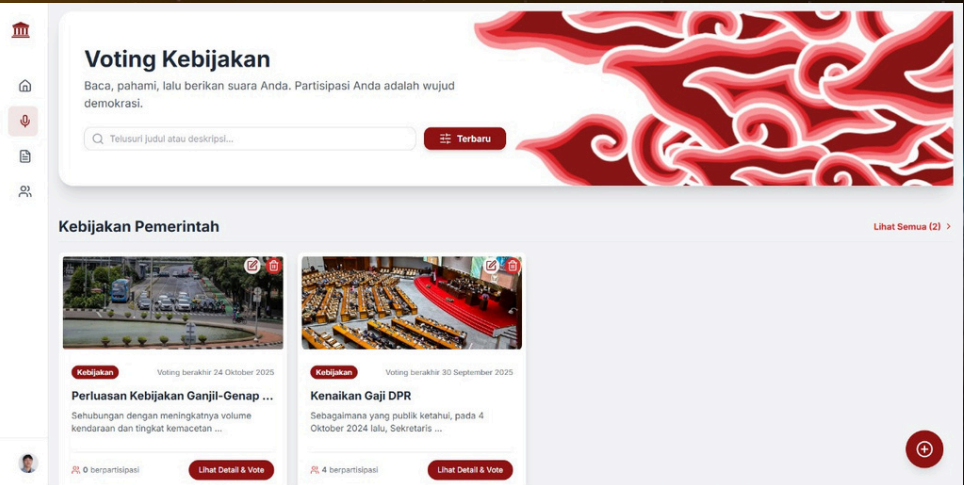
Voting Kebijakan

Baca, pahami, lalu berikan suara Anda. Partisipasi Anda adalah wujud demokrasi.

Telusuri judul atau deskripsi...

Terbaru

Kebijakan Pemerintah

Lihat Semua (2) >

Kebijakan

Voting berakhir 24 Oktober 2025

Perluasan Kebijakan Ganjil-Genap ...

Sehubungan dengan meningkatnya volume kendaraan dan tingkat kemacetan ...

0 berpartisipasi

Lihat Detail & Vote

Kebijakan

Voting berakhir 30 September 2025

Kenaikan Gaji DPR

Sebagaimana yang publik ketahui, pada 4 Oktober 2024 lalu, Sekretaris ...

4 berpartisipasi

Lihat Detail & Vote